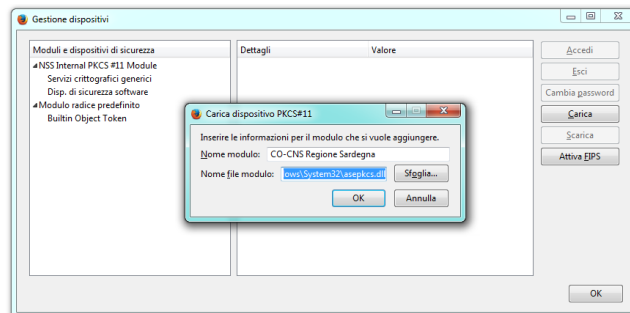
Gestione dispositivi

| Moduli e dispositivi di sicurezza | Dettagli | Valore |
|---|---|---|
| ◢NSS Internal PKCS #11 Module | | |
| Servizi crittografici generici | | |
| Disp. di sicurezza software | | |
| ◢Modulo radice predefinito | | |
| Builtin Object Token | | |

Accedi
Esci
Cambia password
Carica
Scarica
Attiva FIPS

Carica dispositivo PKCS#11
Inserire le informazioni per il modulo che si vuole aggiungere.
Nome modulo: CO-CNS Regione Sardegna
Nome file modulo: ows\System32\asepkcs.dll
Sfoglia...
OK
Annulla

OK